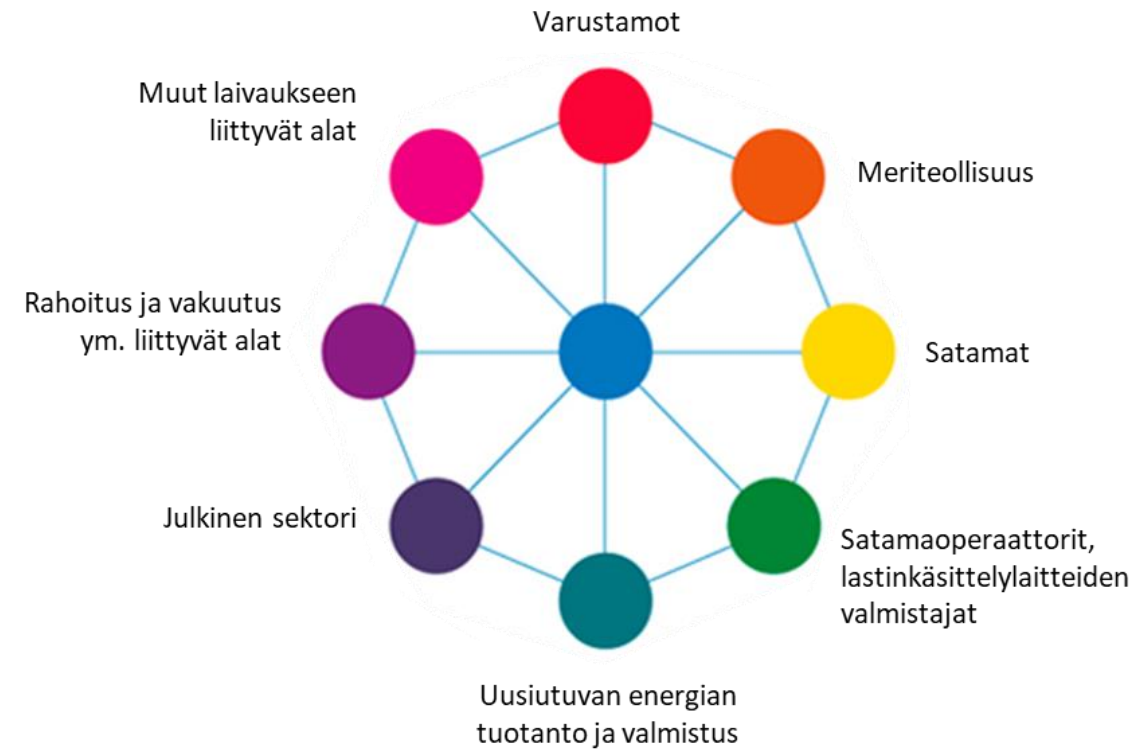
Varustamot

Muut laivaukseen liittyvät alat

Meriteollisuus

Rahoitus ja vakuutus ym. liittyvät alat

Satamat

Julkinen sektori

Satamaoperaattorit, lastinkäsittelylaitteiden valmistajat

Uusiutuvan energian tuotanto ja valmistus